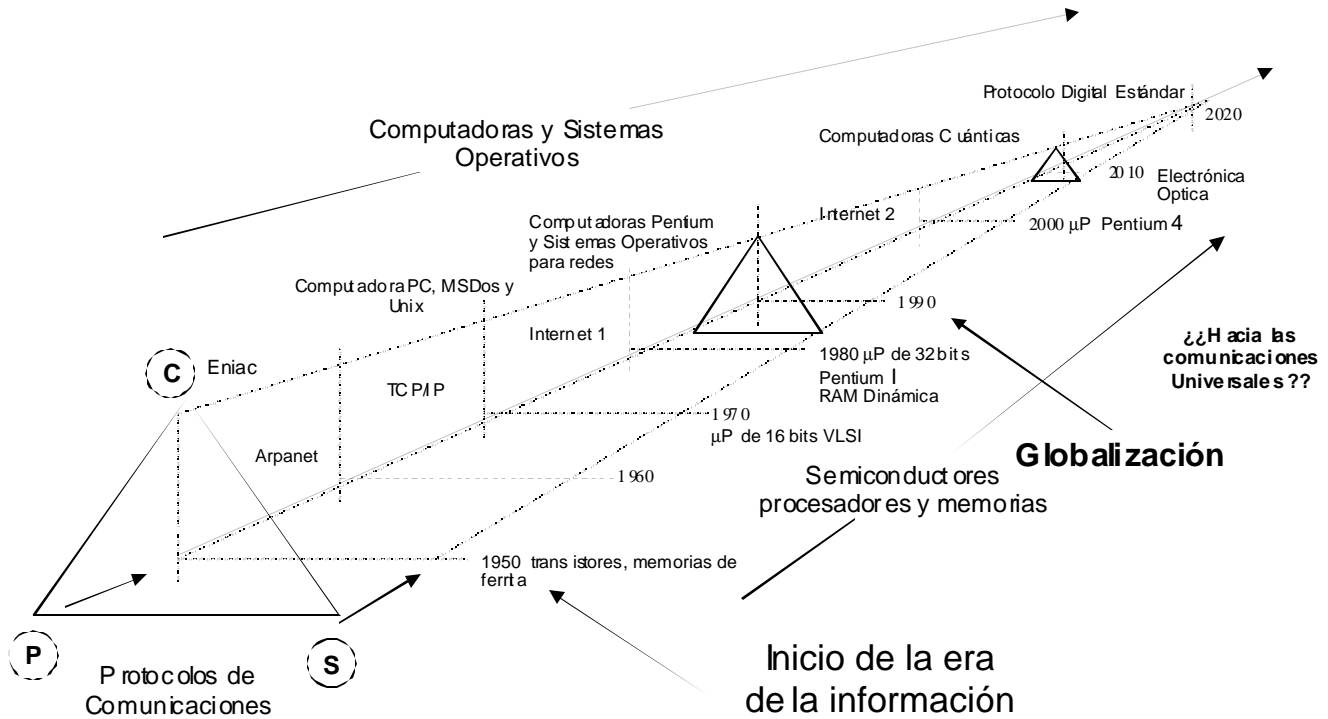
Protocolo Digital Estándar

2020

Computadoras y Sistemas Operativos

Computadoras Cuánticas

2010 Electrónica Optica

Internet 2

Computadoras Pentium y Sistemas Operativos para redes

2000 μP Pentium 4

Computadora PC, MSDos y Unix

1990

Internet 1

¿¿Hacia las comunicaciones Universales??

C Eniac

1980 μP de 32 bits Pentium I RAM Dinámica

TCP/IP

1970 μP de 16 bits VLSI

Arpanet

Globalización

1960

Semiconductores procesadores y memorias

1950 transistores, memorias de ferrita

P

S

Protocolos de Comunicaciones

Inicio de la era de la información